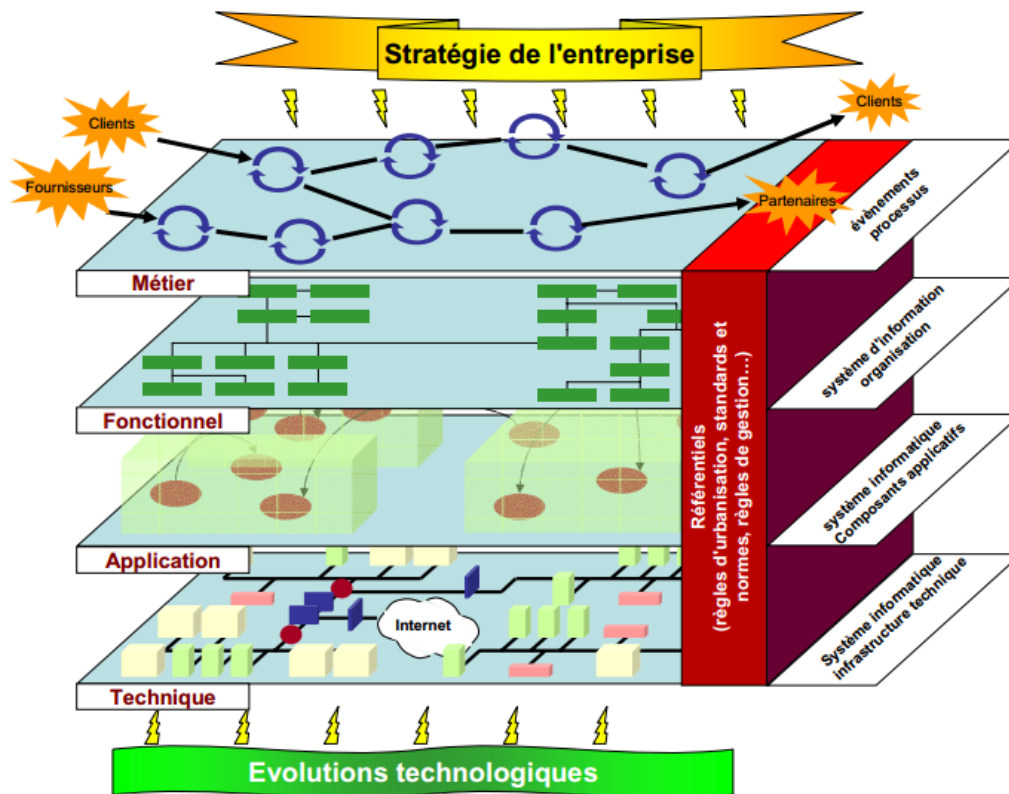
Stratégie de l'entreprise

Clients

Fournisseurs

Clients

Partenaires

évènements processus

Métier

système d'information organisation

Fonctionnel

Référentiels (règles d'urbanisation, standards et normes, règles de gestion...)

système informatique Composants applicatifs

Application

Internet

Système informatique infrastructure technique

Technique

Evolutions technologiques